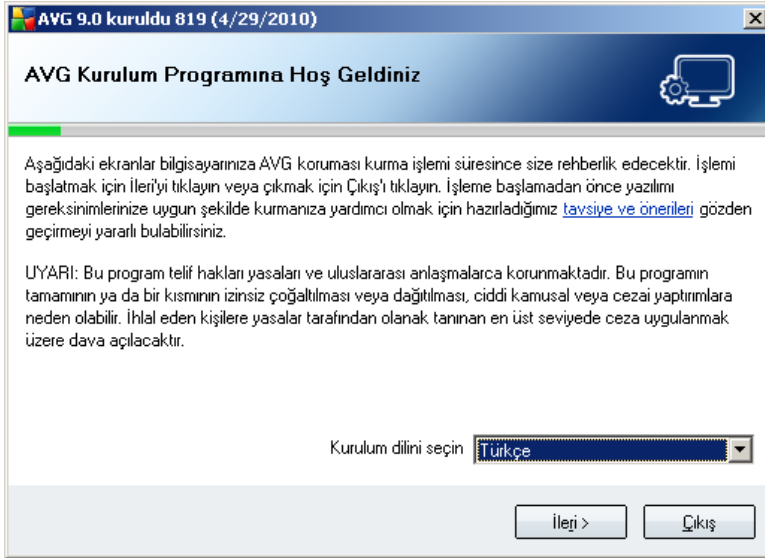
AVG 9.0 kuruldu 819 (4/29/2010)

AVG Kurulum Programına Hoş Geldiniz

Aşağıdaki ekranlar bilgisayarınıza AVG koruması kurma işlemi süresince size rehberlik edecektir. İşlemi başlatmak için İleri'yi tıklayın veya çıkmak için Çıkış'ı tıklayın. İşleme başlamadan önce yazılımı gereksinimlerinize uygun şekilde kurmanıza yardımcı olmak için hazırladığımız tavsiye ve önerileri gözden geçirmeyi yararlı bulabilirsiniz.

UYARI: Bu program telif hakları yasaları ve uluslararası anlaşmalarca korunmaktadır. Bu programın tamamının ya da bir kısmının izinsiz çoğaltılması veya dağıtılması, ciddi kamusal veya cezai yaptırımlara neden olabilir. İhlal eden kişilere yasalar tarafından olanak tanınan en üst seviyede ceza uygulanmak üzere dava açılacaktır.

Kurulum dilini seçin Türkçe

İleri > Çıkış